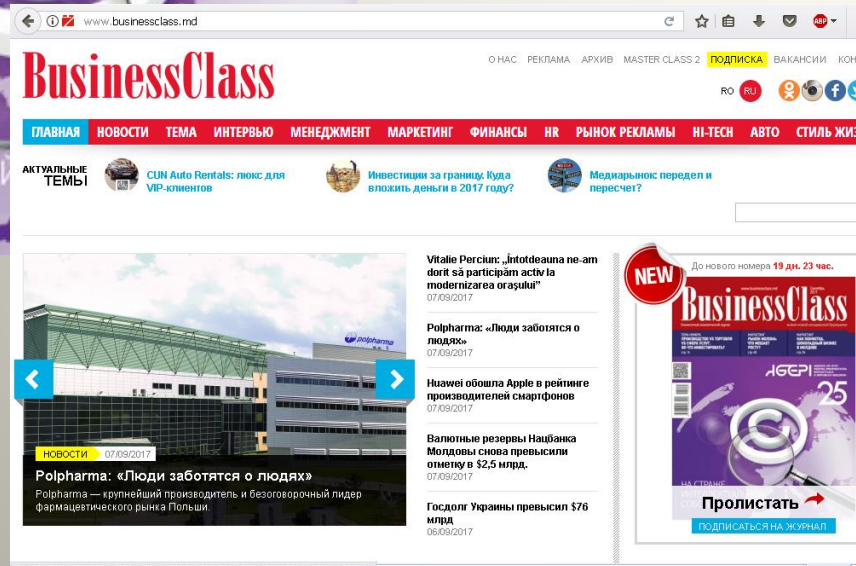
www.businessclass.md

BusinessClass

О НАС РЕКЛАМА АРХИВ MASTER CLASS 2 ПОДПИСКА ВАКАНСИИ КОН

RO RU

ГЛАВНАЯ НОВОСТИ ТЕМА ИНТЕРВЬЮ МЕНЕДЖМЕНТ МАРКЕТИНГ ФИНАНСЫ HR РЫНОК РЕКЛАМЫ HI-TECH АВТО СТИЛЬ ЖИЗ

АКТУАЛЬНЫЕ ТЕМЫ

CUN Auto Rentals: люкс для VIP-клиентов

Инвестиции за границу. Куда вложить деньги в 2017 году?

Медиарынок передел и пересчет?

polpharma

НОВОСТИ 07/09/2017

Polpharma: «Люди заботятся о людях»

Polpharma — крупнейший производитель и безоговорочный лидер фармацевтического рынка Польши.

Vitalie Perciun: „Întotdeauna ne-am dorit să participăm activ la modernizarea orașului"
07/09/2017

Polpharma: «Люди заботятся о людях»
07/09/2017

Huawei обошла Apple в рейтинге производителей смартфонов
07/09/2017

Валютные резервы Нацбанка Молдовы снова превысили отметку в $2,5 млрд.
07/09/2017

Госдолг Украины превысил $76 млрд
06/09/2017

NEW

До нового номера 19 дн. 23 час.

BusinessClass

AGEPI 25

Пролистать

ПОДПИСАТЬСЯ НА ЖУРНАЛ